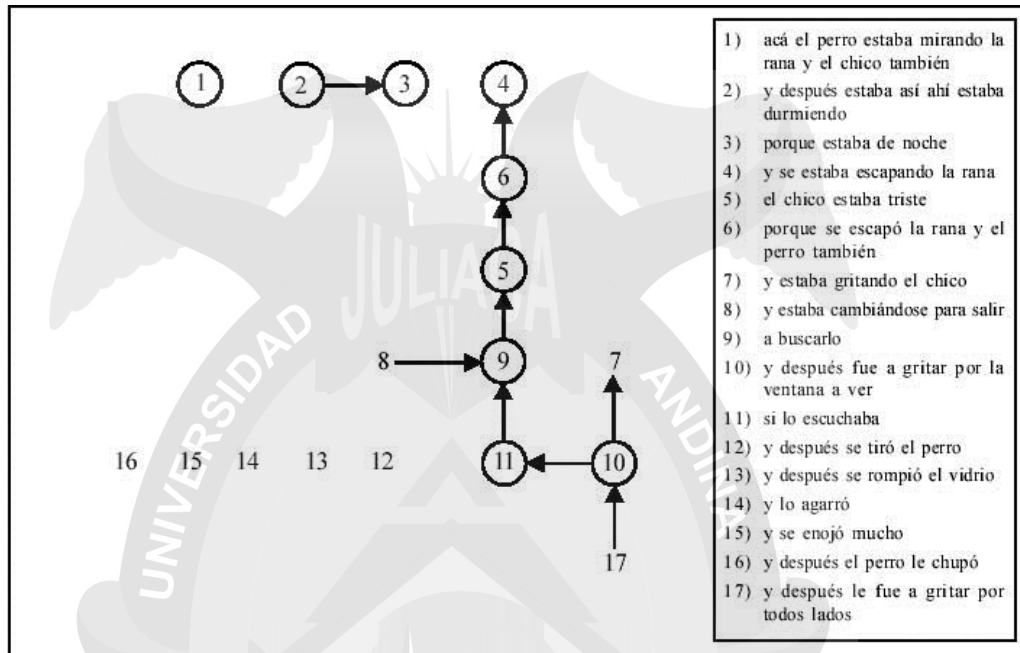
1

2

3

4

6

5

8

9

7

11

10

17

16 15 14 13 12

1) acá el perro estaba mirando la rana y el chico también
2) y después estaba así ahí estaba durmiendo
3) porque estaba de noche
4) y se estaba escapando la rana
5) el chico estaba triste
6) porque se escapó la rana y el perro también
7) y estaba gritando el chico
8) y estaba cambiándose para salir
9) a buscarlo
10) y después fue a gritar por la ventana a ver
11) si lo escuchaba
12) y después se tiró el perro
13) y después se rompió el vidrio
14) y lo agarró
15) y se enojó mucho
16) y después el perro le chupó
17) y después le fue a gritar por todos lados

UNIVERSIDAD ANDINA JULIACA